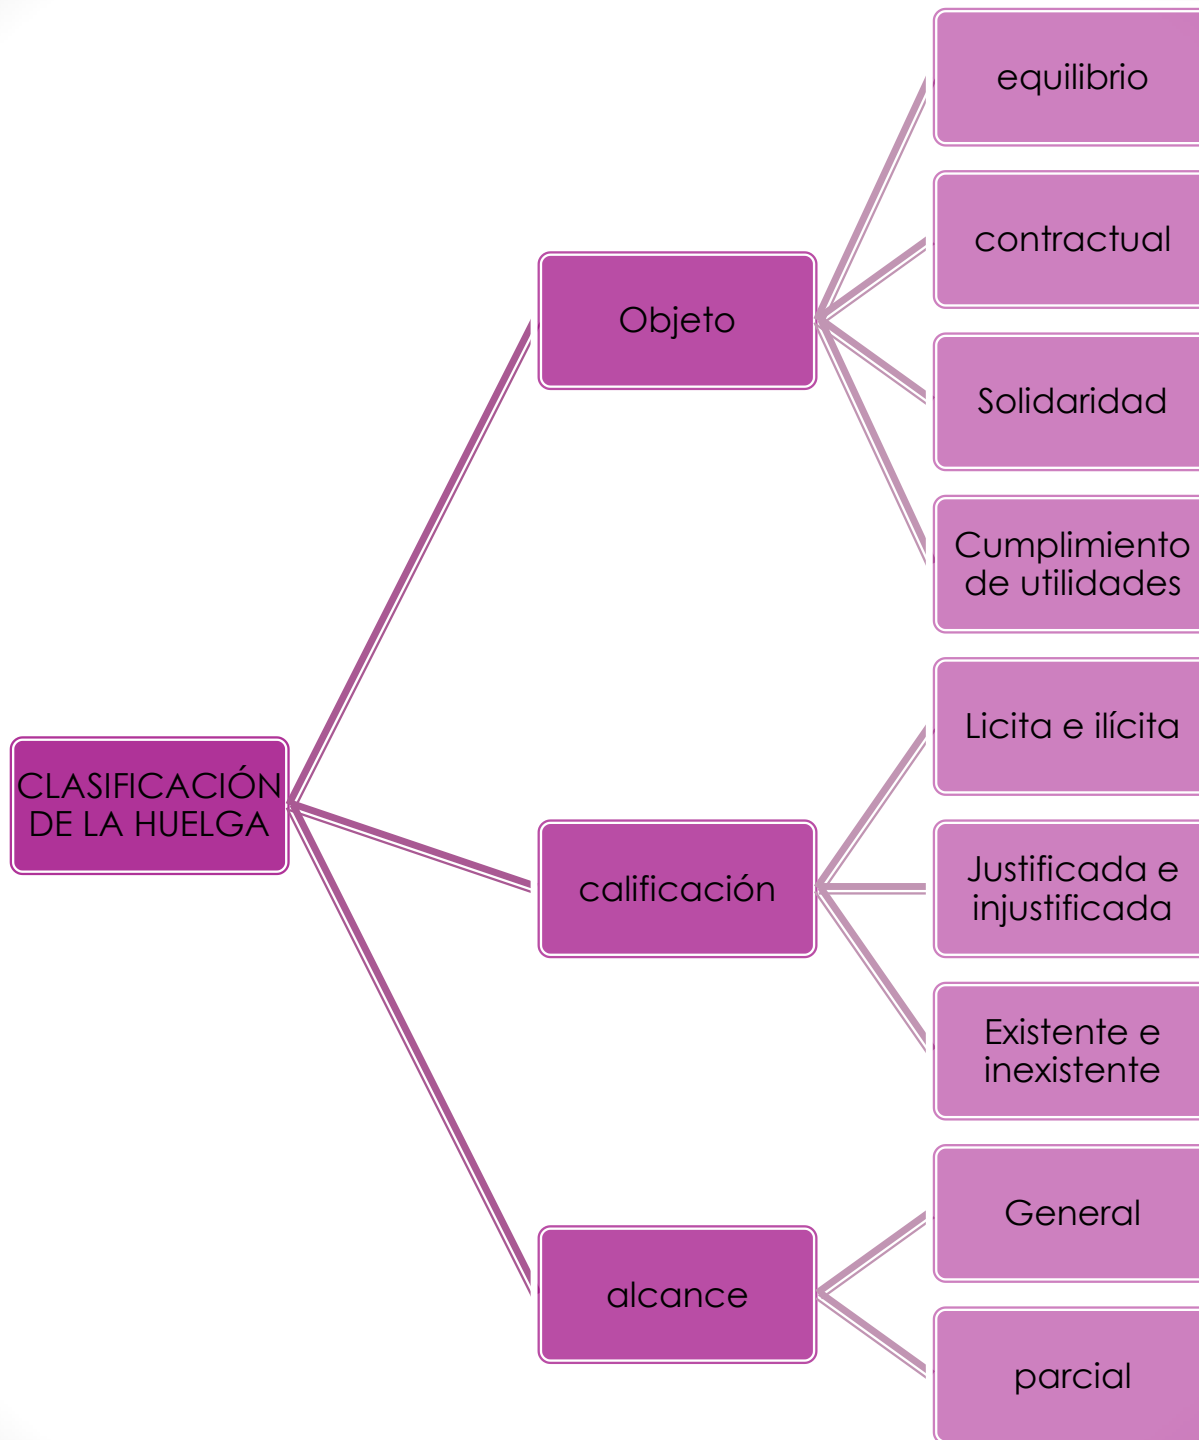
CLASIFICACIÓN DE LA HUELGA

Objeto

equilibrio

contractual

Solidaridad

Cumplimiento de utilidades

calificación

Licita e ilícita

Justificada e injustificada

Existente e inexistente

alcance

General

parcial